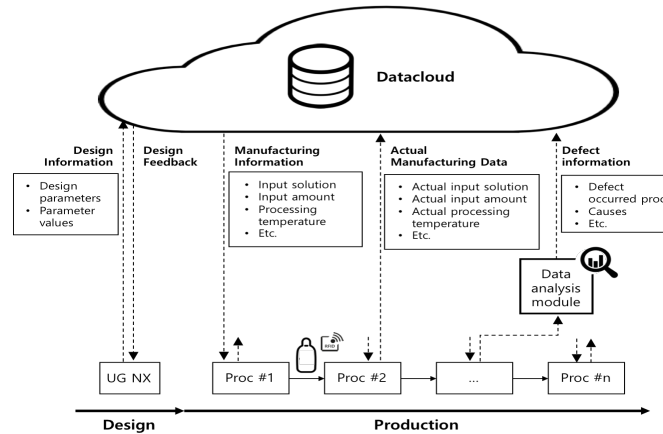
Datacloud

Design Information

- Design parameters
- Parameter values

Design Feedback

Manufacturing Information

- Input solution
- Input amount
- Processing temperature
- Etc.

Actual Manufacturing Data

- Actual input solution
- Actual input amount
- Actual processing temperature
- Etc.

Defect information

- Defect occurred proc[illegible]
- Causes
- Etc.

Data analysis module

RFID

UG NX

Proc #1

Proc #2

...

Proc #n

Design

Production